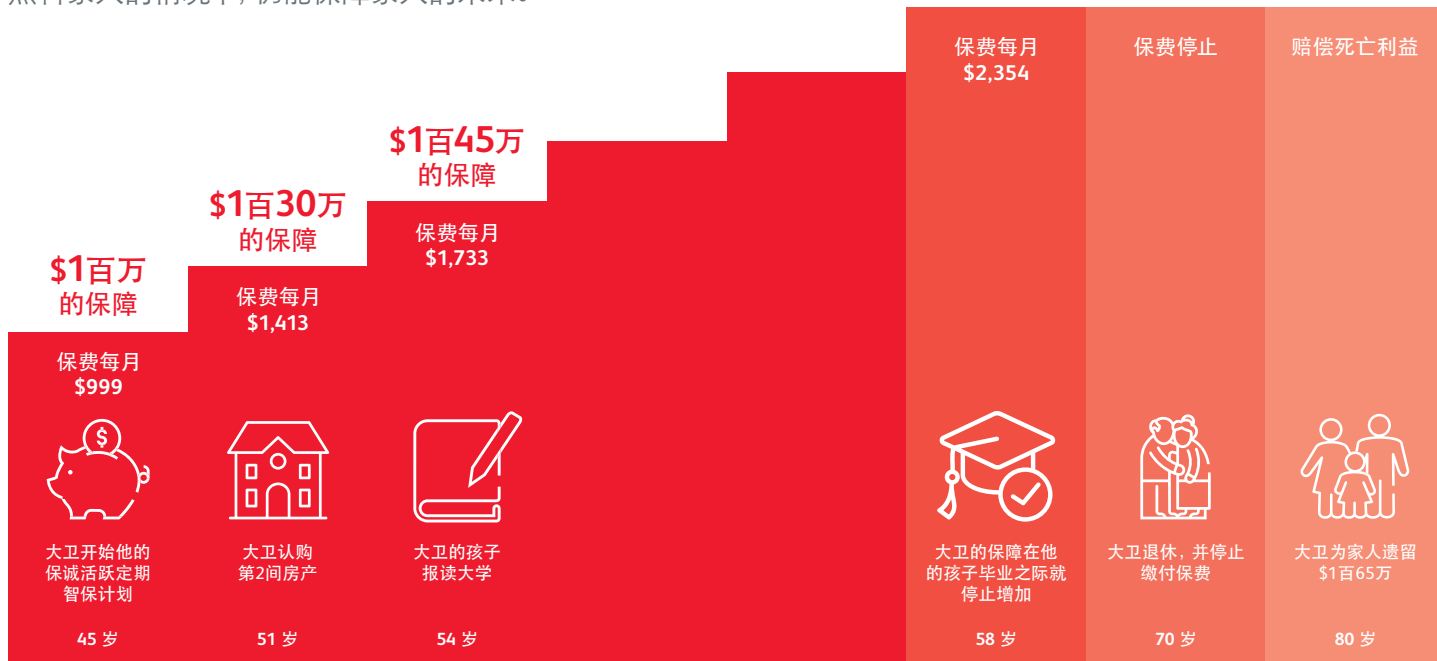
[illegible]

$1百万
的保障

保费每月
$999

大卫开始他的保诚活跃定期智保计划

45 岁

$1百30万
的保障

保费每月
$1,413

大卫认购第2间房产

51 岁

$1百45万
的保障

保费每月
$1,733

大卫的孩子报读大学

54 岁

保费每月
$2,354

大卫的保障在他的孩子毕业之际就停止增加

58 岁

保费停止

大卫退休，并停止缴付保费

70 岁

赔偿死亡利益

大卫为家人遗留$1百65万

80 岁